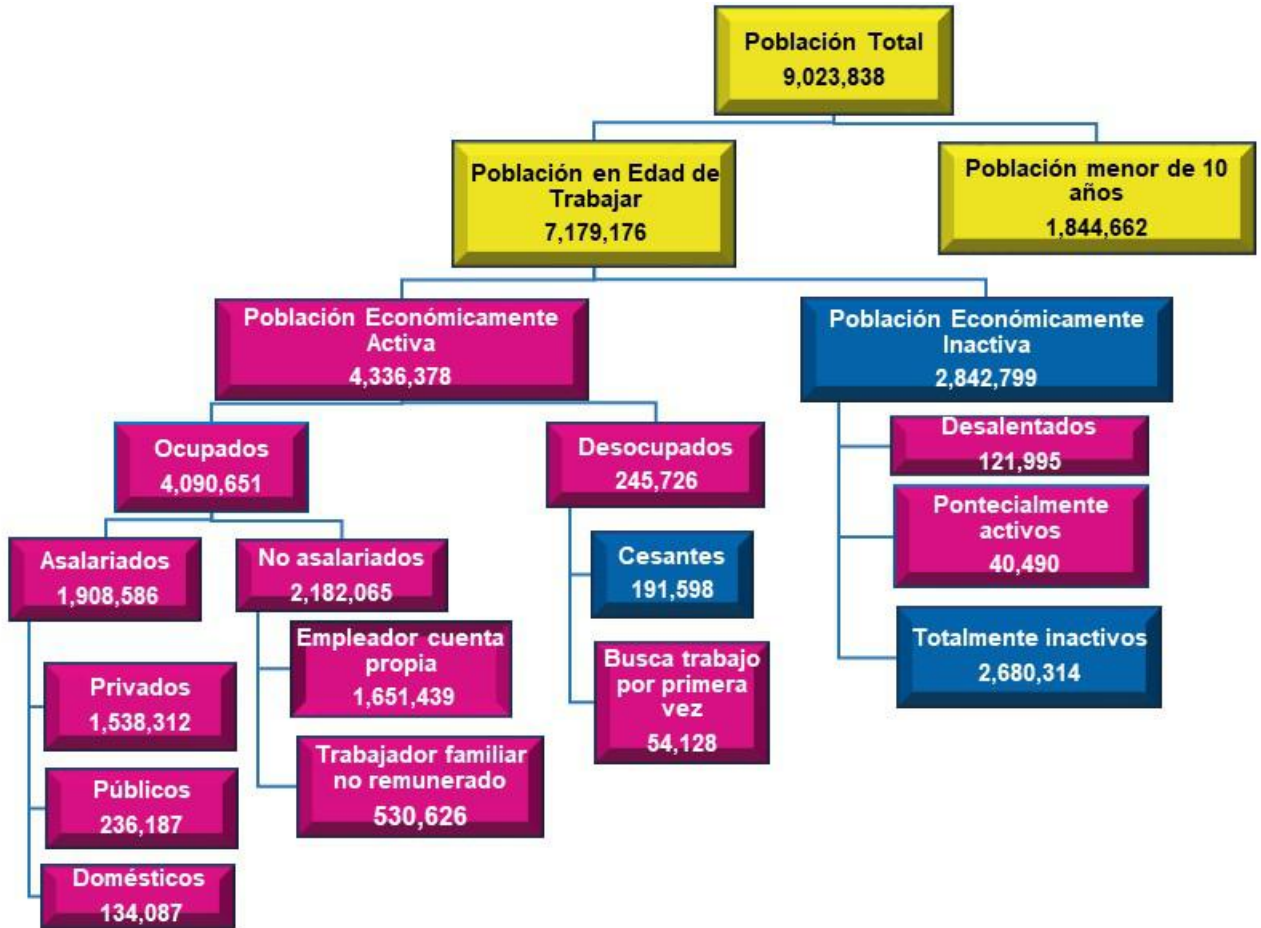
Población Total
9,023,838

Población en Edad de Trabajar
7,179,176

Población menor de 10 años
1,844,662

Población Económicamente Activa
4,336,378

Población Económicamente Inactiva
2,842,799

Ocupados
4,090,651

Desocupados
245,726

Desalentados
121,995

Pontecialmente activos
40,490

Totalmente inactivos
2,680,314

Asalariados
1,908,586

No asalariados
2,182,065

Cesantes
191,598

Busca trabajo por primera vez
54,128

Empleador cuenta propia
1,651,439

Trabajador familiar no remunerado
530,626

Privados
1,538,312

Públicos
236,187

Domésticos
134,087